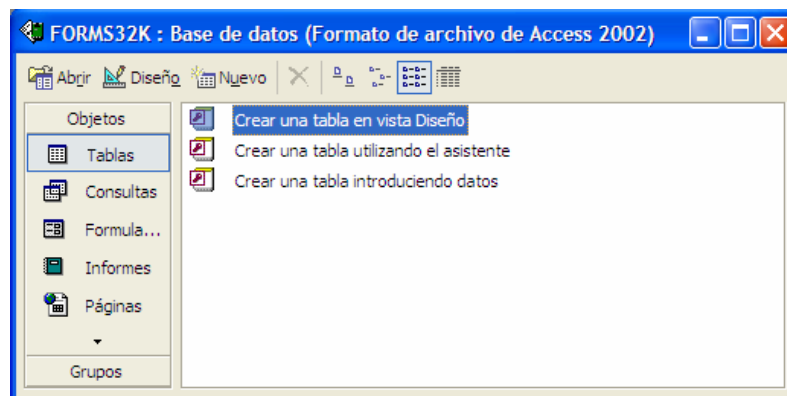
FORMS32K : Base de datos (Formato de archivo de Access 2002)

Abrir Diseño Nuevo

Objetos
Tablas
Consultas
Formula...
Informes
Páginas
Grupos

Crear una tabla en vista Diseño
Crear una tabla utilizando el asistente
Crear una tabla introduciendo datos